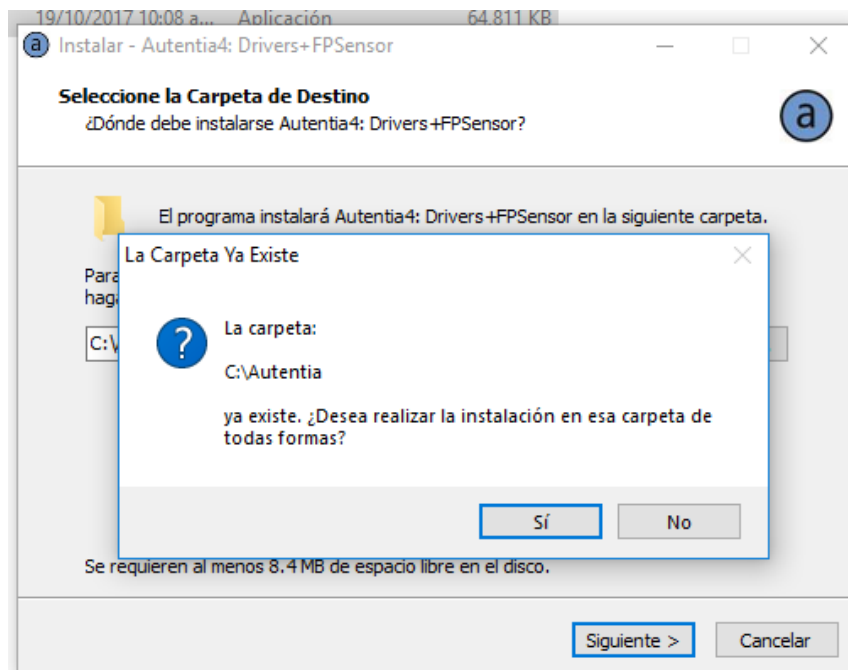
19/10/2017 10:08 a... Aplicación 64.811 KB

Instalar - Autentia4: Drivers+FPSensor

Seleccione la Carpeta de Destino
¿Dónde debe instalarse Autentia4: Drivers+FPSensor?

El programa instalará Autentia4: Drivers+FPSensor en la siguiente carpeta.

Para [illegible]
haga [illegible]

C:\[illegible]

La Carpeta Ya Existe

La carpeta:

C:\Autentia

ya existe. ¿Desea realizar la instalación en esa carpeta de todas formas?

Sí

No

Se requieren al menos 8.4 MB de espacio libre en el disco.

Siguiente >

Cancelar